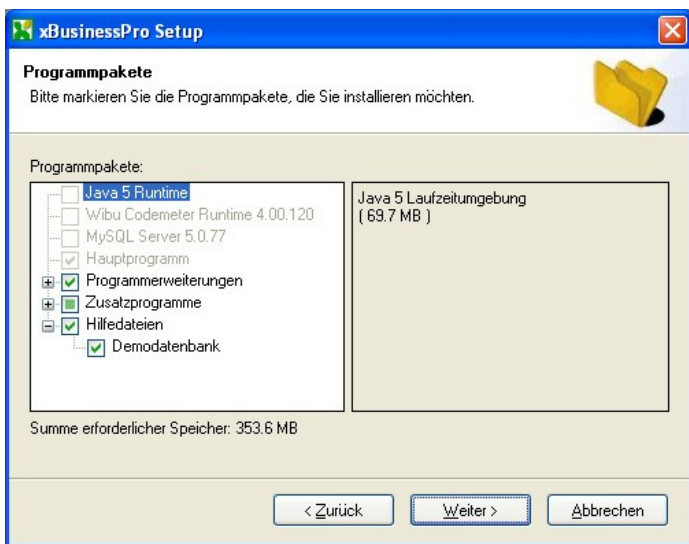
xBusinessPro Setup

Programmpakete
Bitte markieren Sie die Programmpakete, die Sie installieren möchten.

Programmpakete:

Java 5 Runtime
Wibu Codemeter Runtime 4.00.120
MySQL Server 5.0.77
Hauptprogramm
Programmerweiterungen
Zusatzprogramme
Hilfedateien
Demodatenbank

Java 5 Laufzeitumgebung
( 69.7 MB )

Summe erforderlicher Speicher: 353.6 MB

< Zurück
Weiter >
Abbrechen